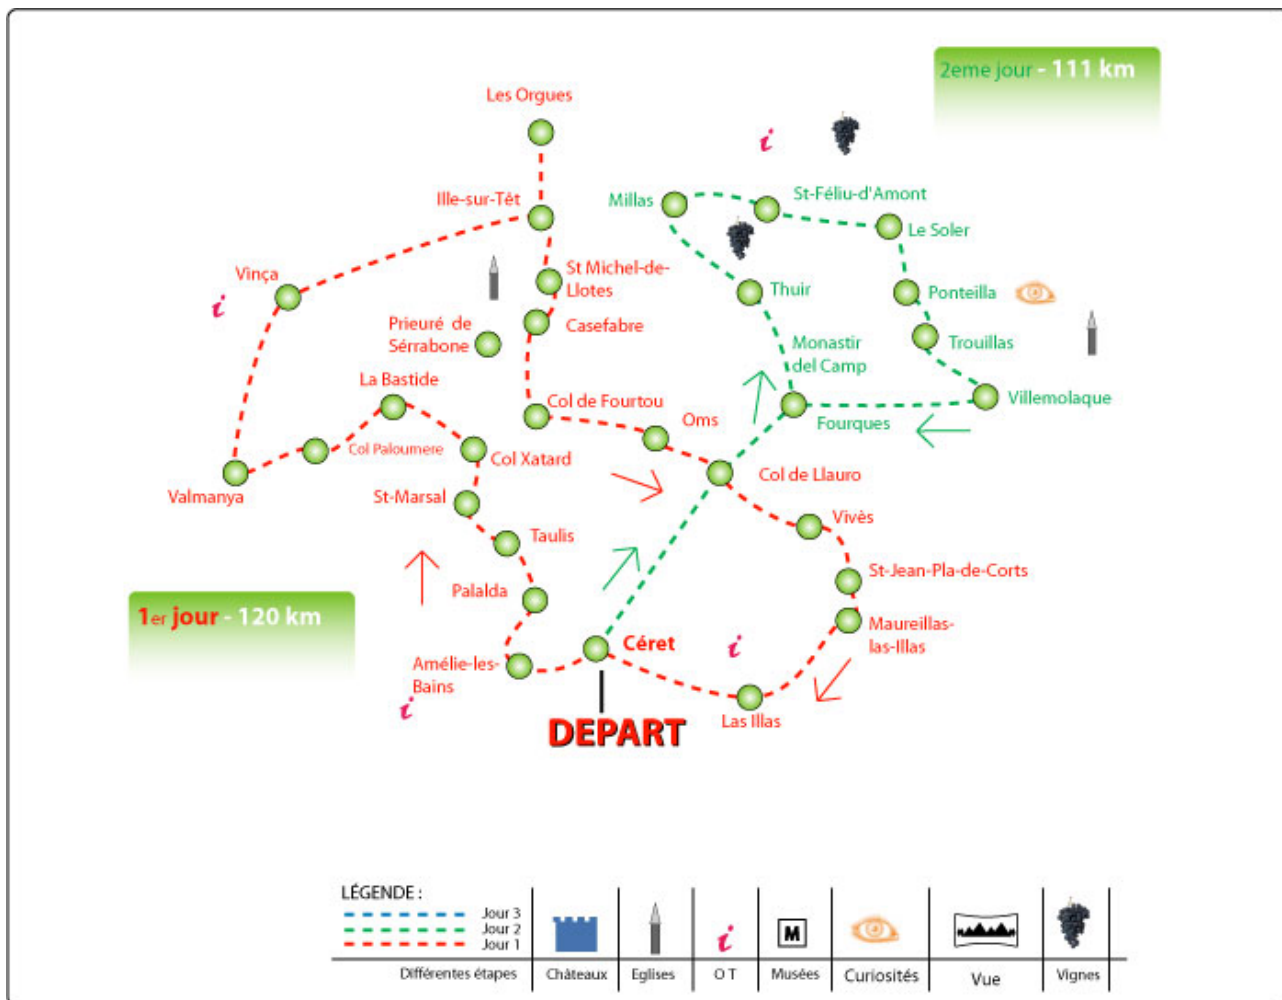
2eme jour - 111 km

Les Orgues

Ille-sur-Têt

Vinça

St Michel-de-Llotes

Prieuré de Sérrabone

Casefabre

La Bastide

Col de Fourtou

Oms

Col Paloumere

Col Xatard

Valmanya

St-Marsal

Taulis

Palalda

Amélie-les-Bains

Céret

DEPART

Las Illas

Maureillas-las-Illas

St-Jean-Pla-de-Corts

Vivès

Col de Llauro

Fourques

Monastir del Camp

Thuir

Millas

St-Féliu-d'Amont

Le Soler

Ponteilla

Trouillas

Villemolaque

1er jour - 120 km

LÉGENDE :
Jour 3
Jour 2
Jour 1
Différentes étapes

M

Châteaux | Eglises | O T | Musées | Curiosités | Vue | Vignes